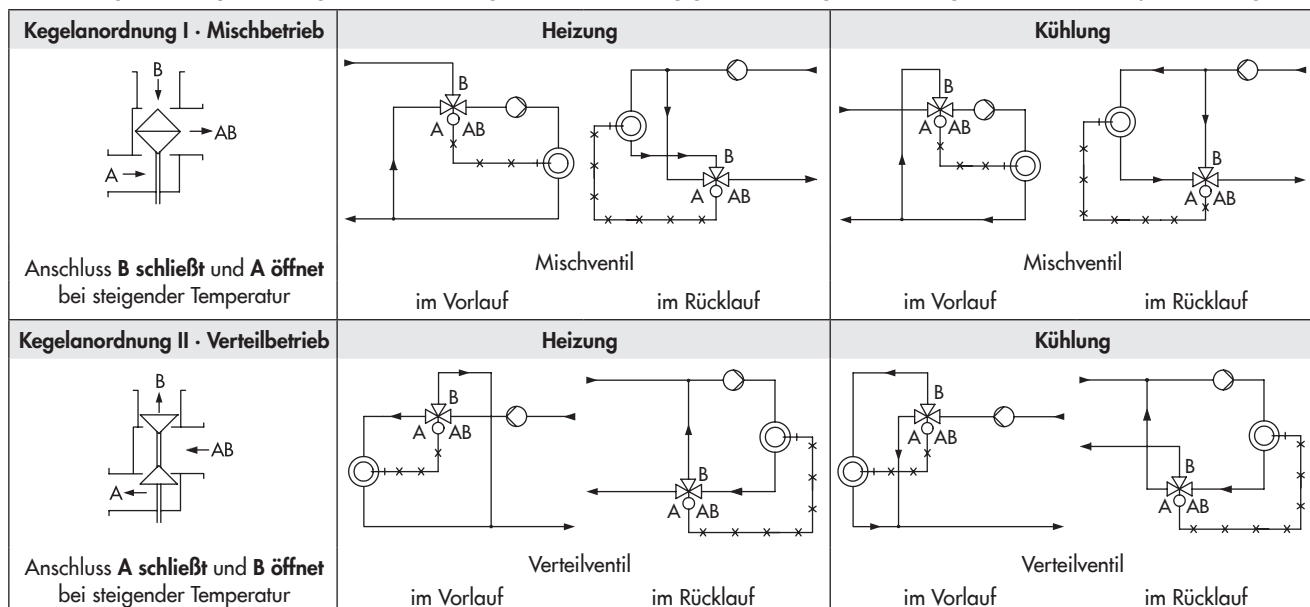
| Kegelanordnung I · Mischbetrieb | Heizung | Kühlung |
|---|---|---|
| B, AB, A | B, A, AB, B, A, AB | B, A, AB, B, A, AB |
| Anschluss **B schließt** und **A öffnet** bei steigender Temperatur | Mischventil<br>im Vorlauf im Rücklauf | Mischventil<br>im Vorlauf im Rücklauf |
| **Kegelanordnung II · Verteilbetrieb** | **Heizung** | **Kühlung** |
| B, AB, A | B, A, AB, B, A, AB | B, A, AB, B, A, AB |
| Anschluss **A schließt** und **B öffnet** bei steigender Temperatur | Verteilventil<br>im Vorlauf im Rücklauf | Verteilventil<br>im Vorlauf im Rücklauf |